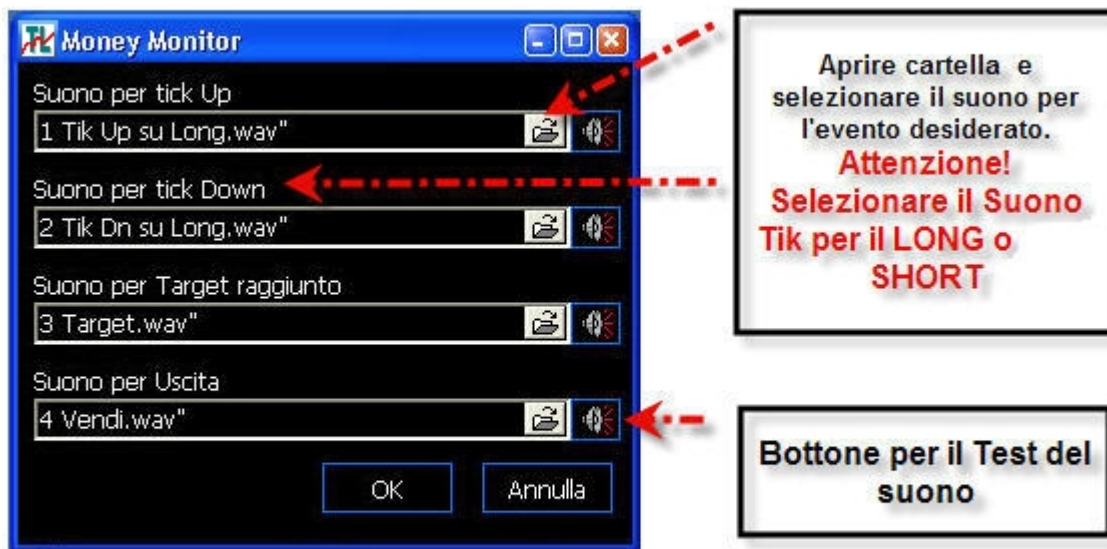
Money Monitor

Suono per tick Up

1 Tik Up su Long.wav"

Suono per tick Down

2 Tik Dn su Long.wav"

Suono per Target raggiunto

3 Target.wav"

Suono per Uscita

4 Vendi.wav"

OK

Annulla

Aprire cartella e selezionare il suono per l'evento desiderato.
Attenzione!
Selezionare il Suono Tik per il LONG o SHORT

Bottone per il Test del suono